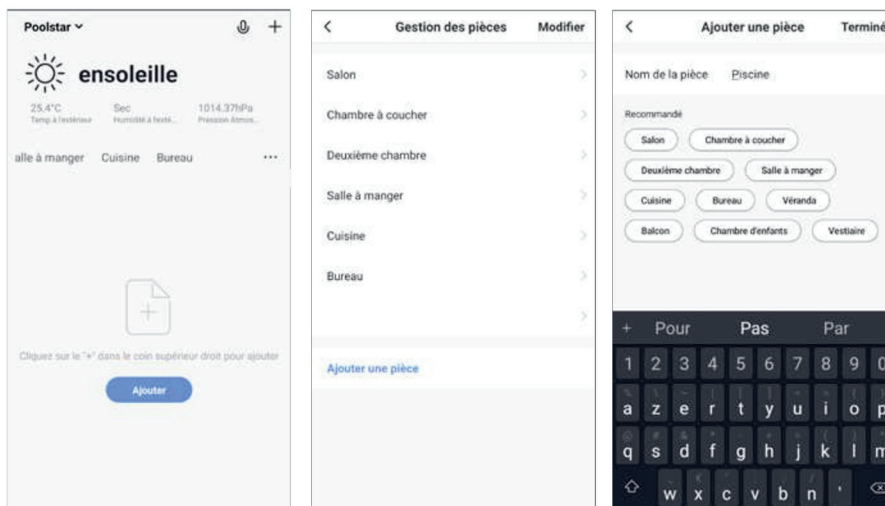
Poolstar ˅

ensoleille

25.4°C
Temp à l'extérieur

Sec
Humidité à l'exté...

1014.37hPa
Pression Atmos...

alle à manger  Cuisine  Bureau  ···

Cliquez sur le "+" dans le coin supérieur droit pour ajouter

Ajouter

<  Gestion des pièces  Modifier

Salon

Chambre à coucher

Deuxième chambre

Salle à manger

Cuisine

Bureau

Ajouter une pièce

<  Ajouter une pièce  Terminé

Nom de la pièce  Piscine

Recommandé

Salon  Chambre à coucher

Deuxième chambre  Salle à manger

Cuisine  Bureau  Véranda

Balcon  Chambre d'enfants  Vestiaire

+  Pour  Pas  Par

1 2 3 4 5 6 7 8 9 0

a z e r t y u i o p

q s d f g h j k l m

w x c v b n '